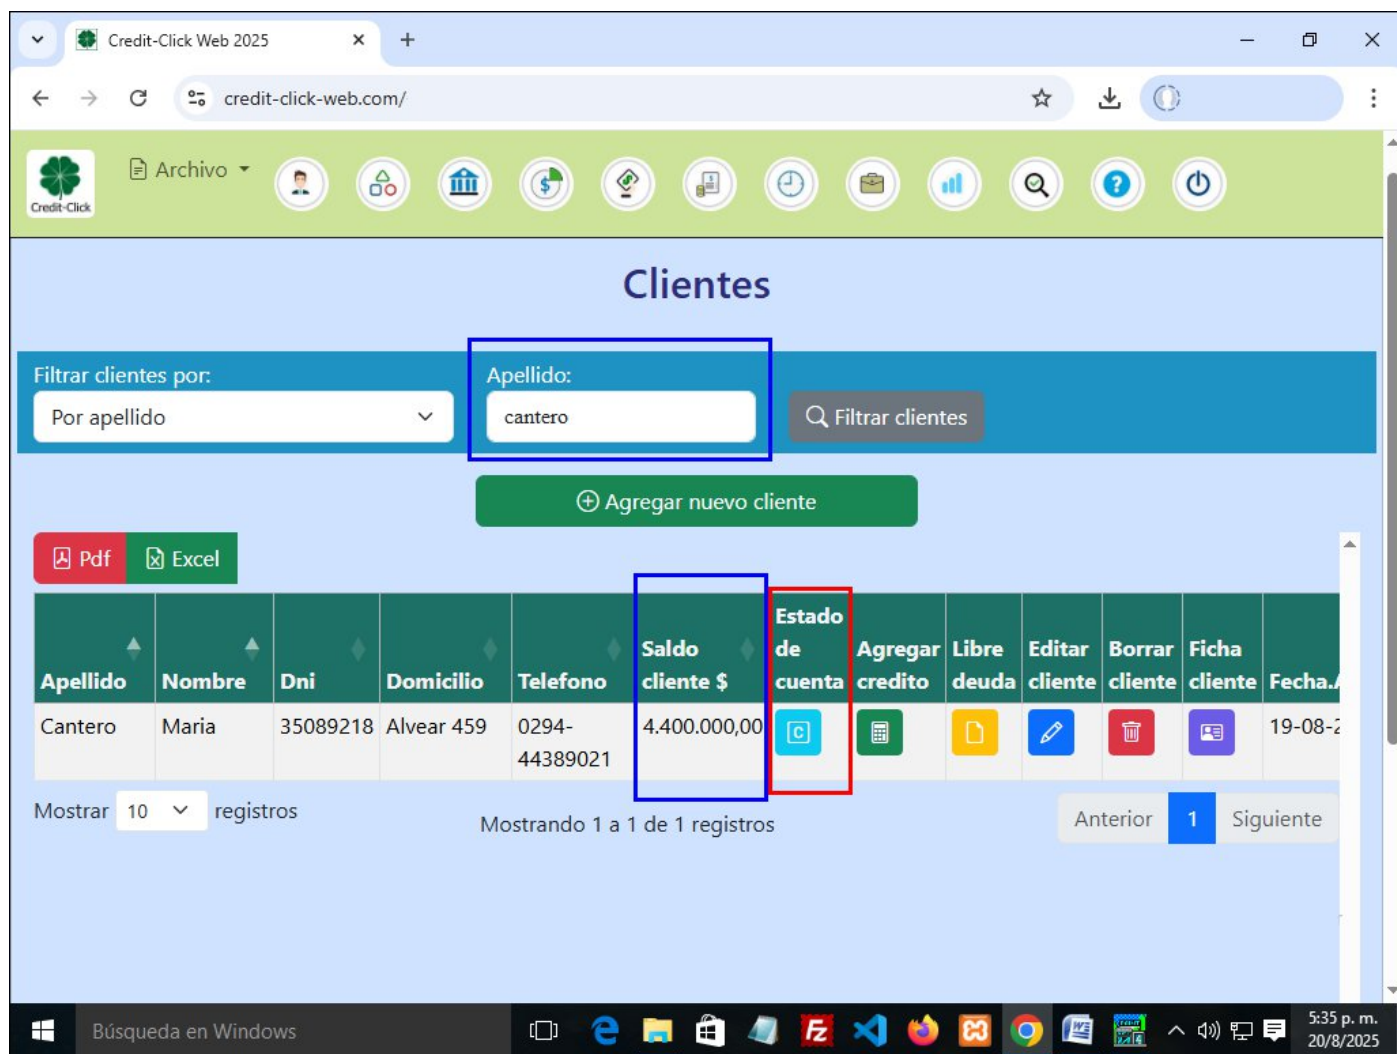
Credit-Click Web 2025

credit-click-web.com/

Credit-Click

Archivo

Clientes

Filtrar clientes por:

Por apellido

Apellido:

cantero

Filtrar clientes

Agregar nuevo cliente

Pdf

Excel

| Apellido | Nombre | Dni | Domicilio | Telefono | Saldo cliente $ | Estado de cuenta | Agregar credito | Libre deuda | Editar cliente | Borrar cliente | Ficha cliente | Fecha.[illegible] |
|---|---|---|---|---|---|---|---|---|---|---|---|---|
| Cantero | Maria | 35089218 | Alvear 459 | 0294-44389021 | 4.400.000,00 | C | | | | | | 19-08-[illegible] |

Mostrar 10 registros

Mostrando 1 a 1 de 1 registros

Anterior 1 Siguiente

Búsqueda en Windows

5:35 p. m.
20/8/2025